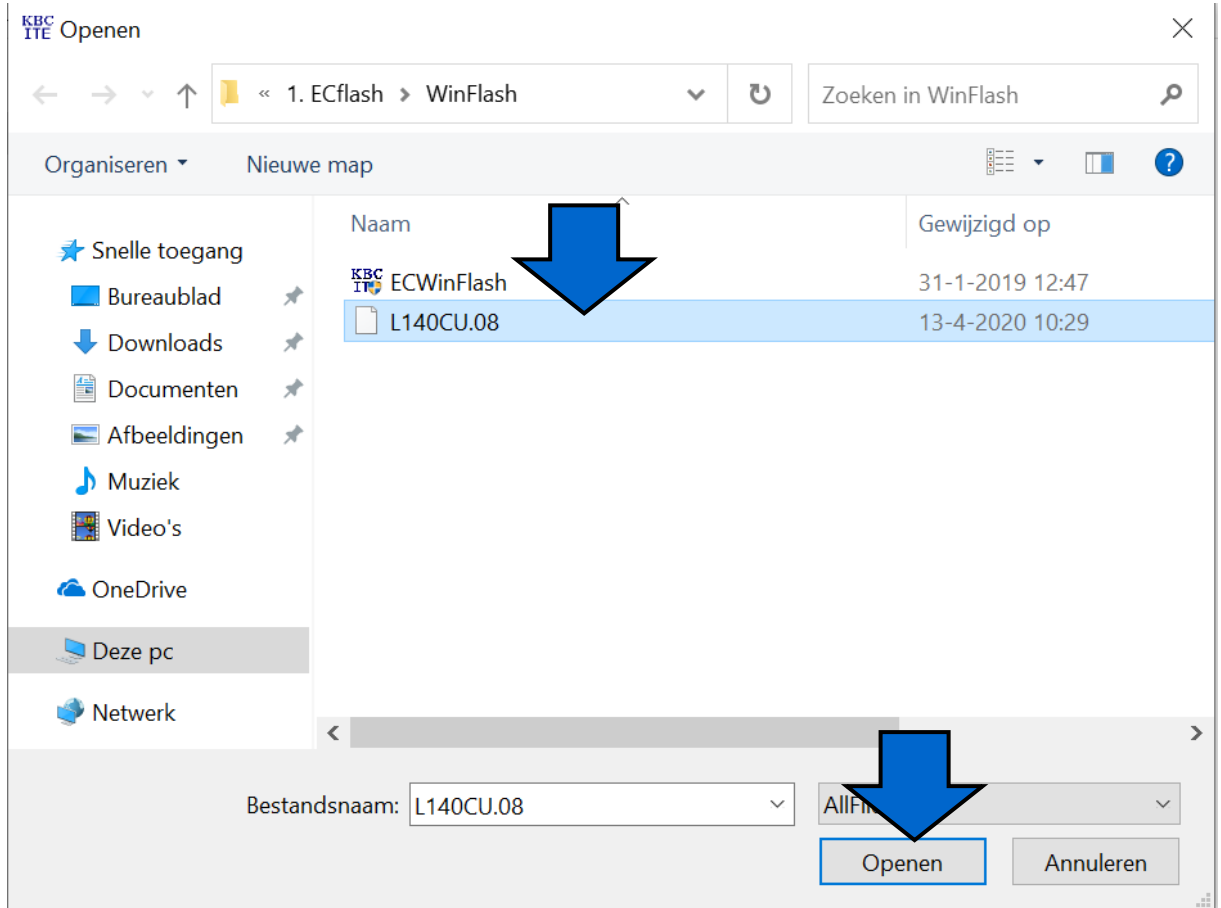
KBC ITE Openen

« 1. ECflash > WinFlash

Zoeken in WinFlash

Organiseren ▾ Nieuwe map

Snelle toegang
Bureaublad
Downloads
Documenten
Afbeeldingen
Muziek
Video's
OneDrive
Deze pc
Netwerk

| Naam | Gewijzigd op |
|---|---|
| ECWinFlash | 31-1-2019 12:47 |
| L140CU.08 | 13-4-2020 10:29 |

Bestandsnaam: L140CU.08

AllFi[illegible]

Openen Annuleren